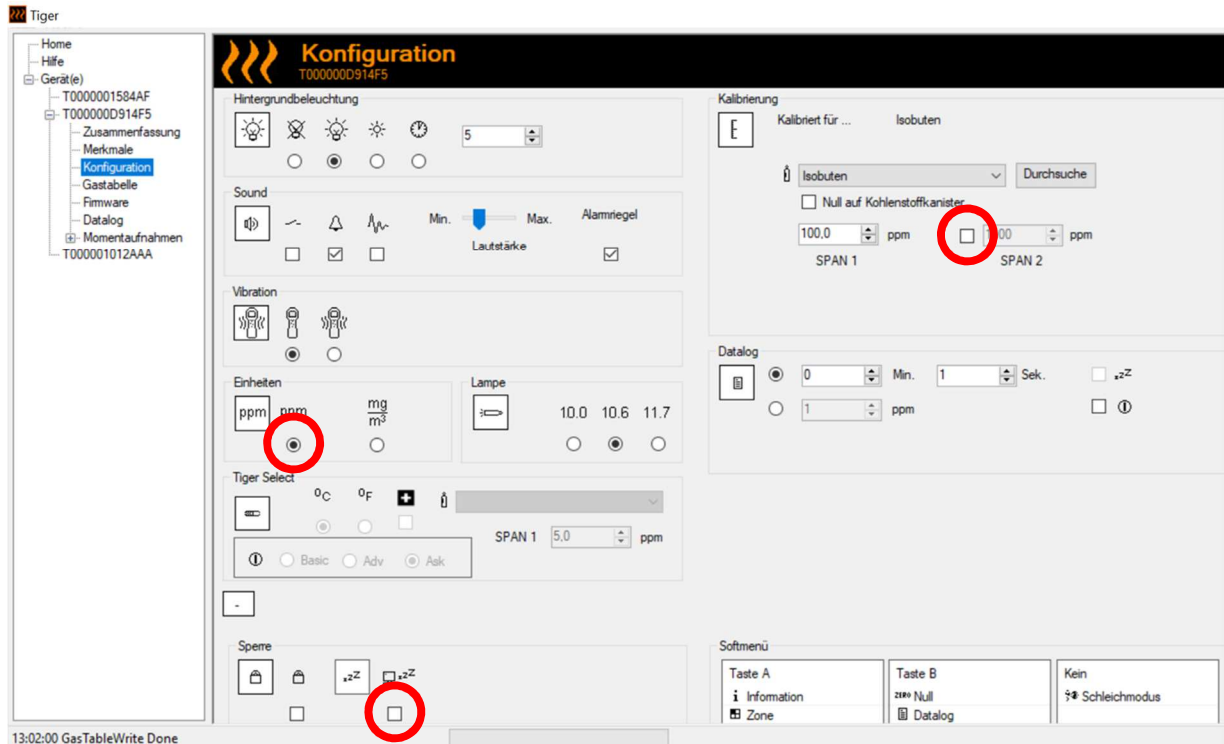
Tiger

Home
Hilfe
Gerät(e)
T0000001584AF
T000000D914F5
Zusammenfassung
Merkmale
Konfiguration
Gastabelle
Firmware
Datalog
Momentaufnahmen
T000001012AAA

Konfiguration
T000000D914F5

Hintergrundbeleuchtung
5

Sound
Min.
Max.
Lautstärke
Alarmriegel

Vibration

Einheiten
ppm
ppm
$\frac{mg}{m^3}$

Lampe
10.0 10.6 11.7

Tiger Select
$^0C$
$^0F$
SPAN 1 5,0 ppm
Basic Adv Ask

-

Sperre

Kalibrierung
E
Kalibriert für ...
Isobuten
Isobuten
Durchsuche
Null auf Kohlenstoffkanister
100,0 ppm
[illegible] ppm
SPAN 1
SPAN 2

Datalog
0 Min. 1 Sek.
1 ppm

Softmenü
Taste A
Information
Zone
Taste B
Null
Datalog
Kein
Schleichmodus

13:02:00 GasTableWrite Done